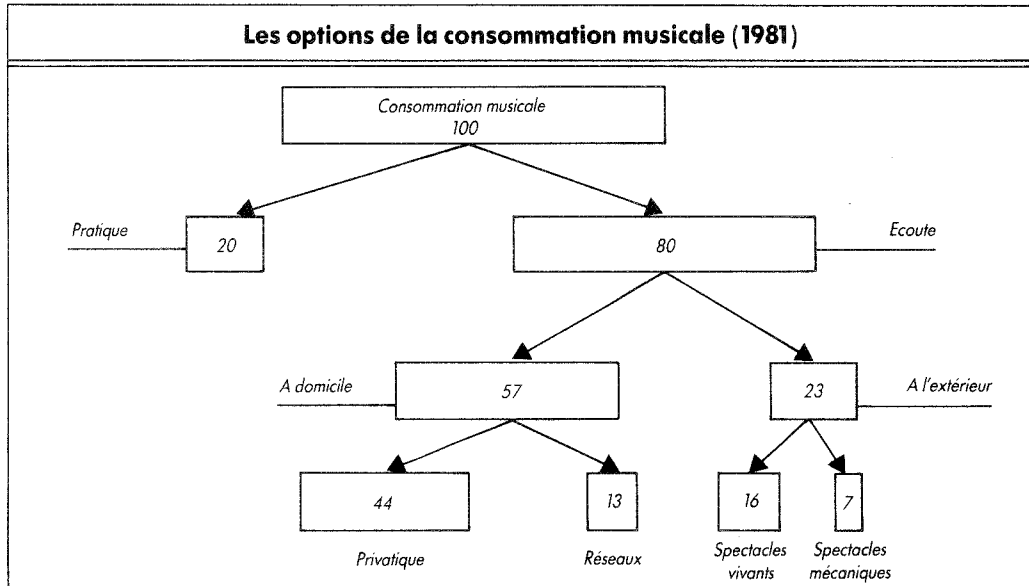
Les options de la consommation musicale (1981)

Consommation musicale
100

Pratique
20

80
Ecoute

A domicile
57

23
A l'extérieur

44
Privatique

13
Réseaux

16
Spectacles vivants

7
Spectacles mécaniques